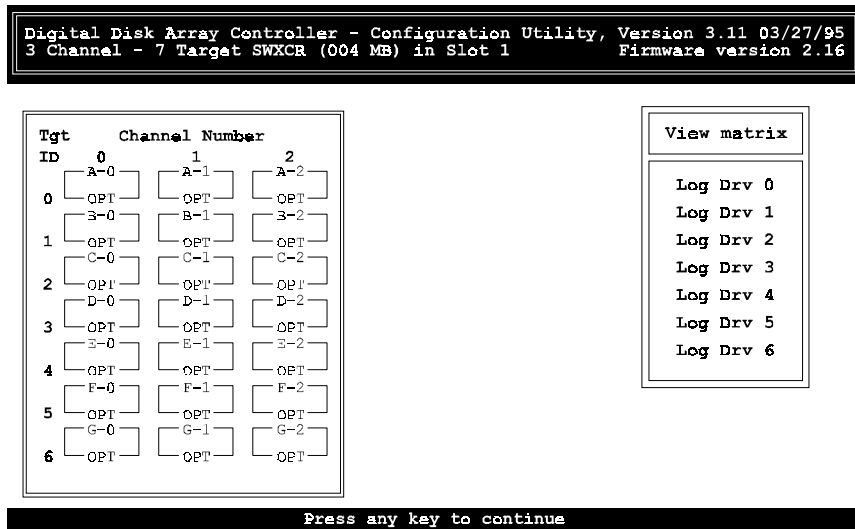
Digital Disk Array Controller - Configuration Utility, Version 3.11 03/27/95
3 Channel - 7 Target SWXCR (004 MB) in Slot 1 Firmware version 2.16

| Tgt ID | Channel Number 0 | 1 | 2 |
|---|---|---|---|
| 0 | A-0 OPT | A-1 OPT | A-2 OPT |
| 1 | B-0 OPT | B-1 OPT | B-2 OPT |
| 2 | C-0 OPT | C-1 OPT | C-2 OPT |
| 3 | D-0 OPT | D-1 OPT | D-2 OPT |
| 4 | E-0 OPT | E-1 OPT | E-2 OPT |
| 5 | F-0 OPT | F-1 OPT | F-2 OPT |
| 6 | G-0 OPT | G-1 OPT | G-2 OPT |

View matrix

Log Drv 0
Log Drv 1
Log Drv 2
Log Drv 3
Log Drv 4
Log Drv 5
Log Drv 6

Press any key to continue